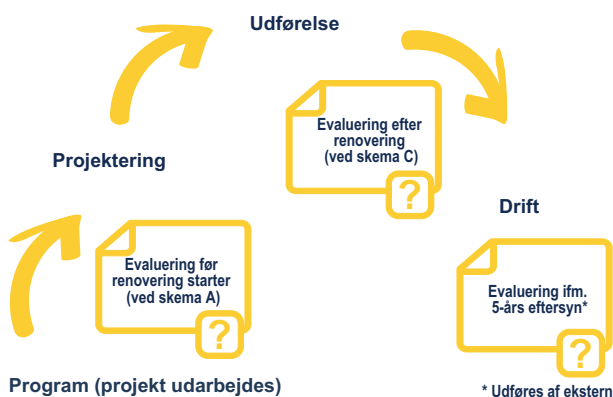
Udførelse

Evaluering efter renovering (ved skema C)

?

Projektering

Drift

Evaluering før renovering starter (ved skema A)

?

Evaluering ifm. 5-års eftersyn*

?

Program (projekt udarbejdes)

* Udføres af ekstern